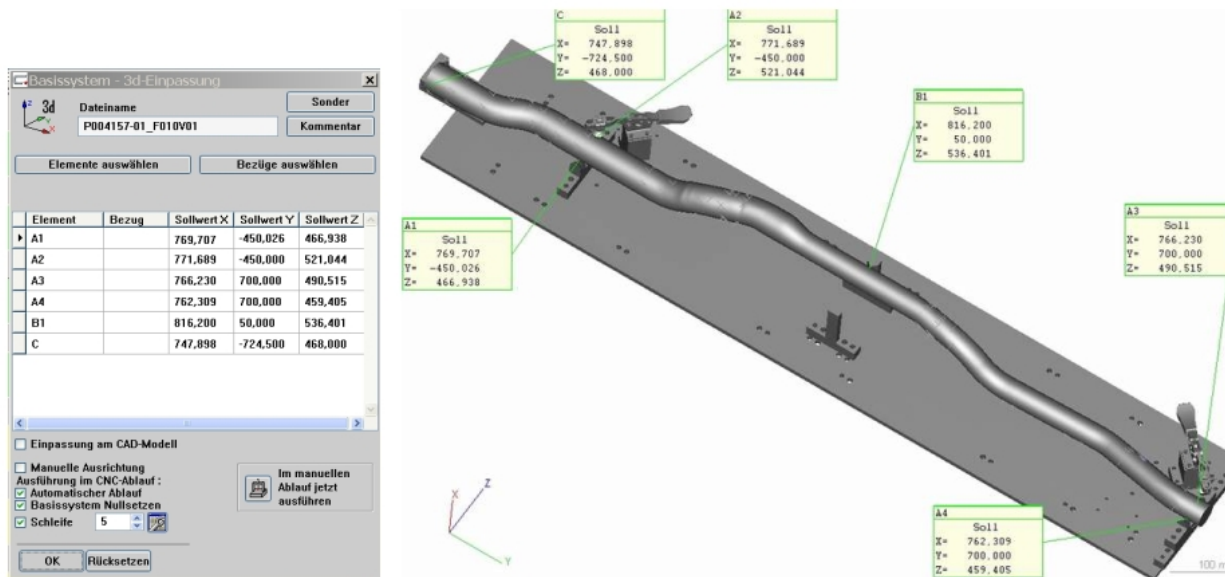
Basissystem - 3d-Einpassung
3d
Dateiname
P004157-01_F010V01
Sonder
Kommentar
Elemente auswählen
Bezüge auswählen

| Element | Bezug | Sollwert X | Sollwert Y | Sollwert Z |
|---|---|---|---|---|
| A1 | | 769,707 | -450,026 | 466,938 |
| A2 | | 771,689 | -450,000 | 521,044 |
| A3 | | 766,230 | 700,000 | 490,515 |
| A4 | | 762,309 | 700,000 | 459,405 |
| B1 | | 816,200 | 50,000 | 536,401 |
| C | | 747,898 | -724,500 | 468,000 |

Einpassung am CAD-Modell
Manuelle Ausrichtung
Ausführung im CNC-Ablauf :
Automatischer Ablauf
Basissystem Nullsetzen
Schleife 5
Im manuellen Ablauf jetzt ausführen
OK
Rücksetzen

C
Soll
X= 747,898
Y= -724,500
Z= 468,000

A2
Soll
X= 771,689
Y= -450,000
Z= 521,044

B1
Soll
X= 816,200
Y= 50,000
Z= 536,401

A1
Soll
X= 769,707
Y= -450,026
Z= 466,938

A3
Soll
X= 766,230
Y= 700,000
Z= 490,515

A4
Soll
X= 762,309
Y= 700,000
Z= 459,405

X
Z
Y
100 m